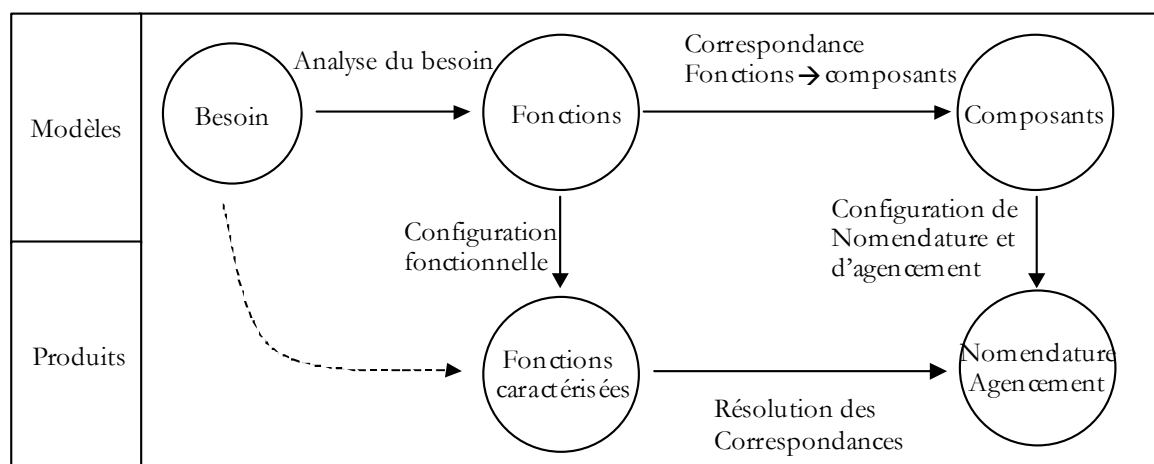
Modèles

Produits

Besoin

Analyse du besoin

Fonctions

Correspondance Fonctions → composants

Composants

Configuration fonctionnelle

Configuration de Nomenclature et d'agencement

Fonctions caractérisées

Nomenclature Agencement

Résolution des Correspondances